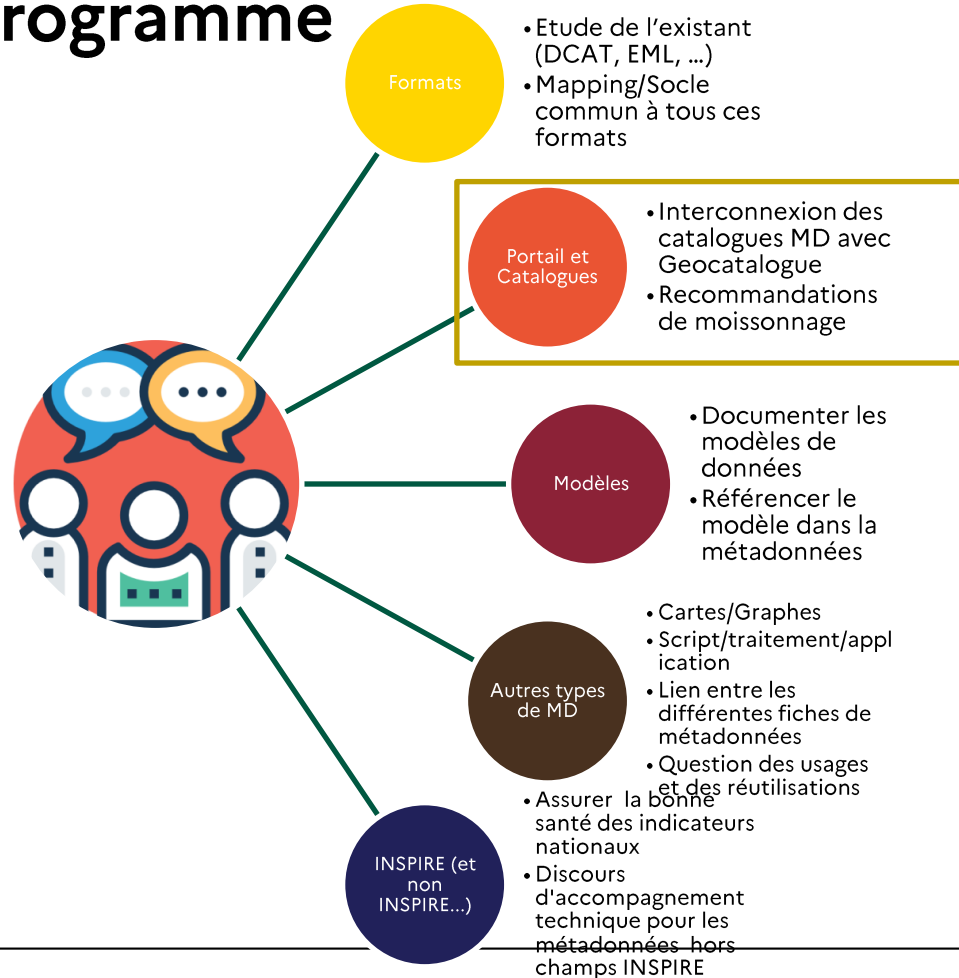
rogramme

Formats

- Etude de l’existant (DCAT, EML, …)
- Mapping/Socle commun à tous ces formats

Portail et Catalogues

- Interconnexion des catalogues MD avec Geocatalogue
- Recommandations de moissonnage

Modèles

- Documenter les modèles de données
- Référencer le modèle dans la métadonnées

Autres types de MD

- Cartes/Graphes
- Script/traitement/application
- Lien entre les différentes fiches de métadonnées
- Question des usages et des réutilisations

INSPIRE (et non INSPIRE...)

- Assurer la bonne santé des indicateurs nationaux
- Discours d'accompagnement technique pour les métadonnées hors champs INSPIRE